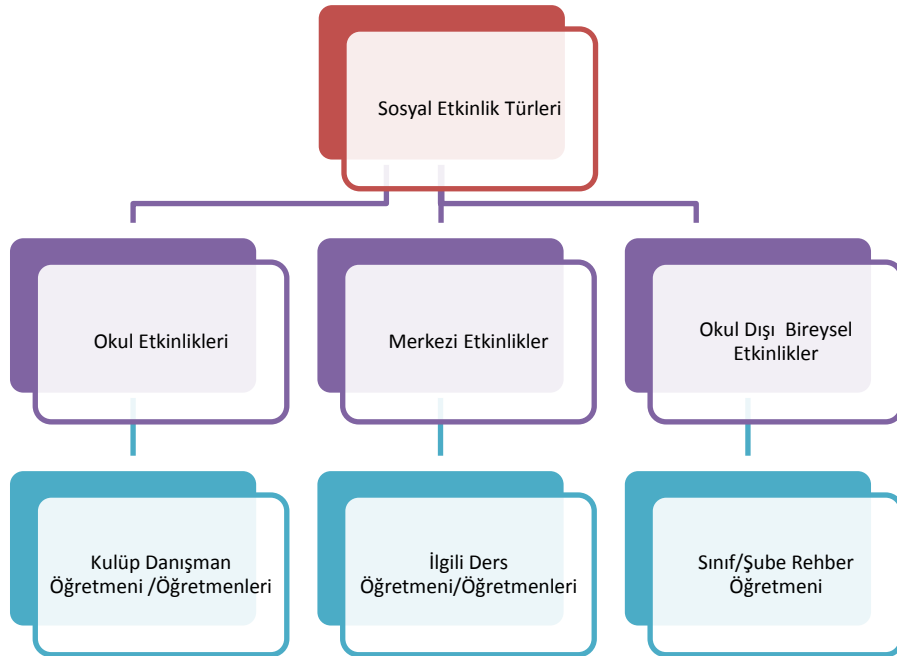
Sosyal Etkinlik Türleri

Okul Etkinlikleri

Merkezi Etkinlikler

Okul Dışı Bireysel Etkinlikler

Kulüp Danışman Öğretmeni /Öğretmenleri

İlgili Ders Öğretmeni/Öğretmenleri

Sınıf/Şube Rehber Öğretmeni